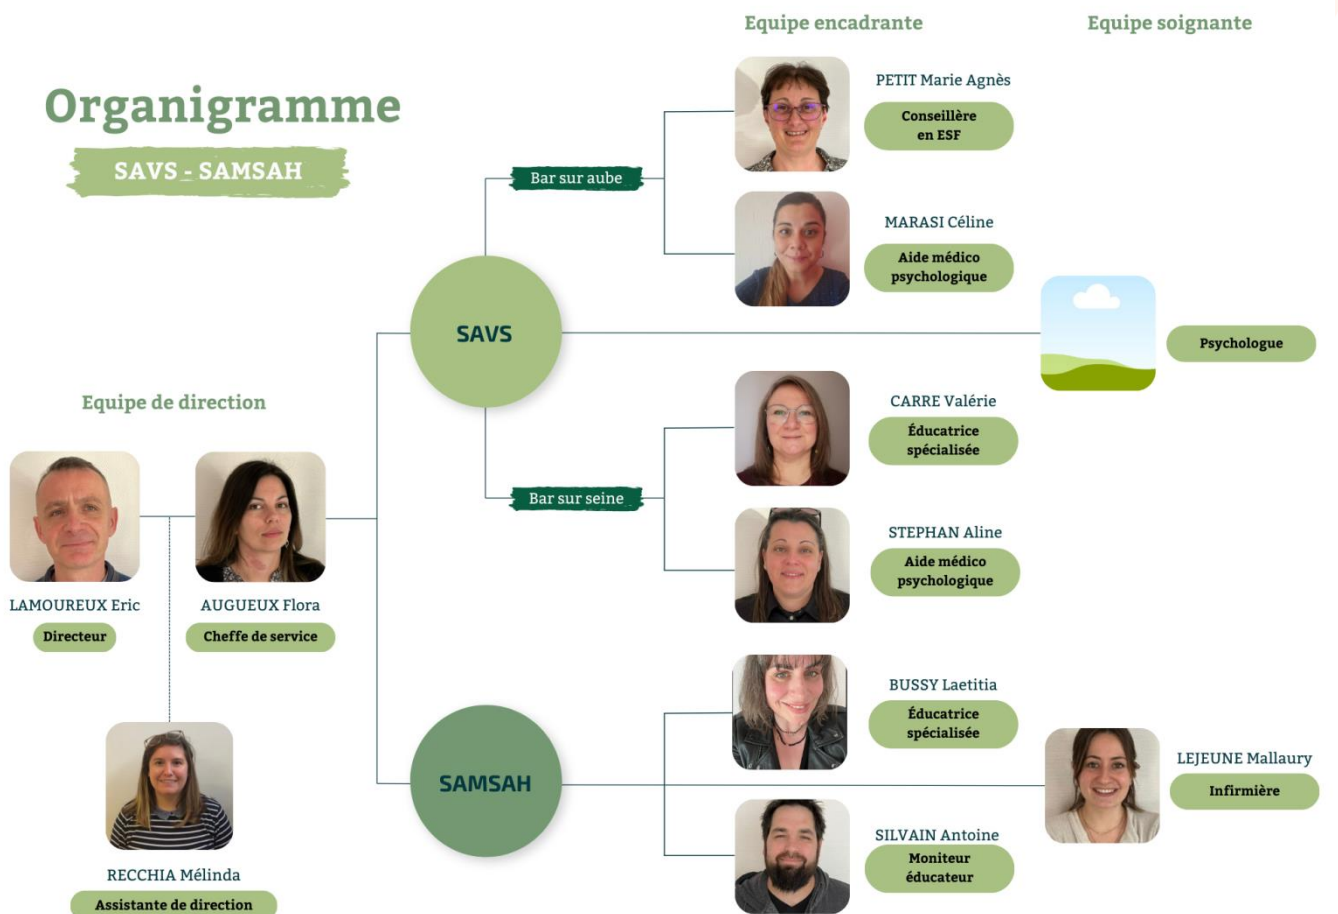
Organigramme

SAVS - SAMSAH

Equipe encadrante

Equipe soignante

Equipe de direction

LAMOUREUX Eric
Directeur

AUGUEUX Flora
Cheffe de service

RECCHIA Mélinda
Assistante de direction

SAVS

Bar sur aube

PETIT Marie Agnès
Conseillère en ESF

MARASI Céline
Aide médico psychologique

Psychologue

Bar sur seine

CARRE Valérie
Éducatrice spécialisée

STEPHAN Aline
Aide médico psychologique

SAMSAH

BUSSY Laetitia
Éducatrice spécialisée

SILVAIN Antoine
Moniteur éducateur

LEJEUNE Mallaury
Infirmière